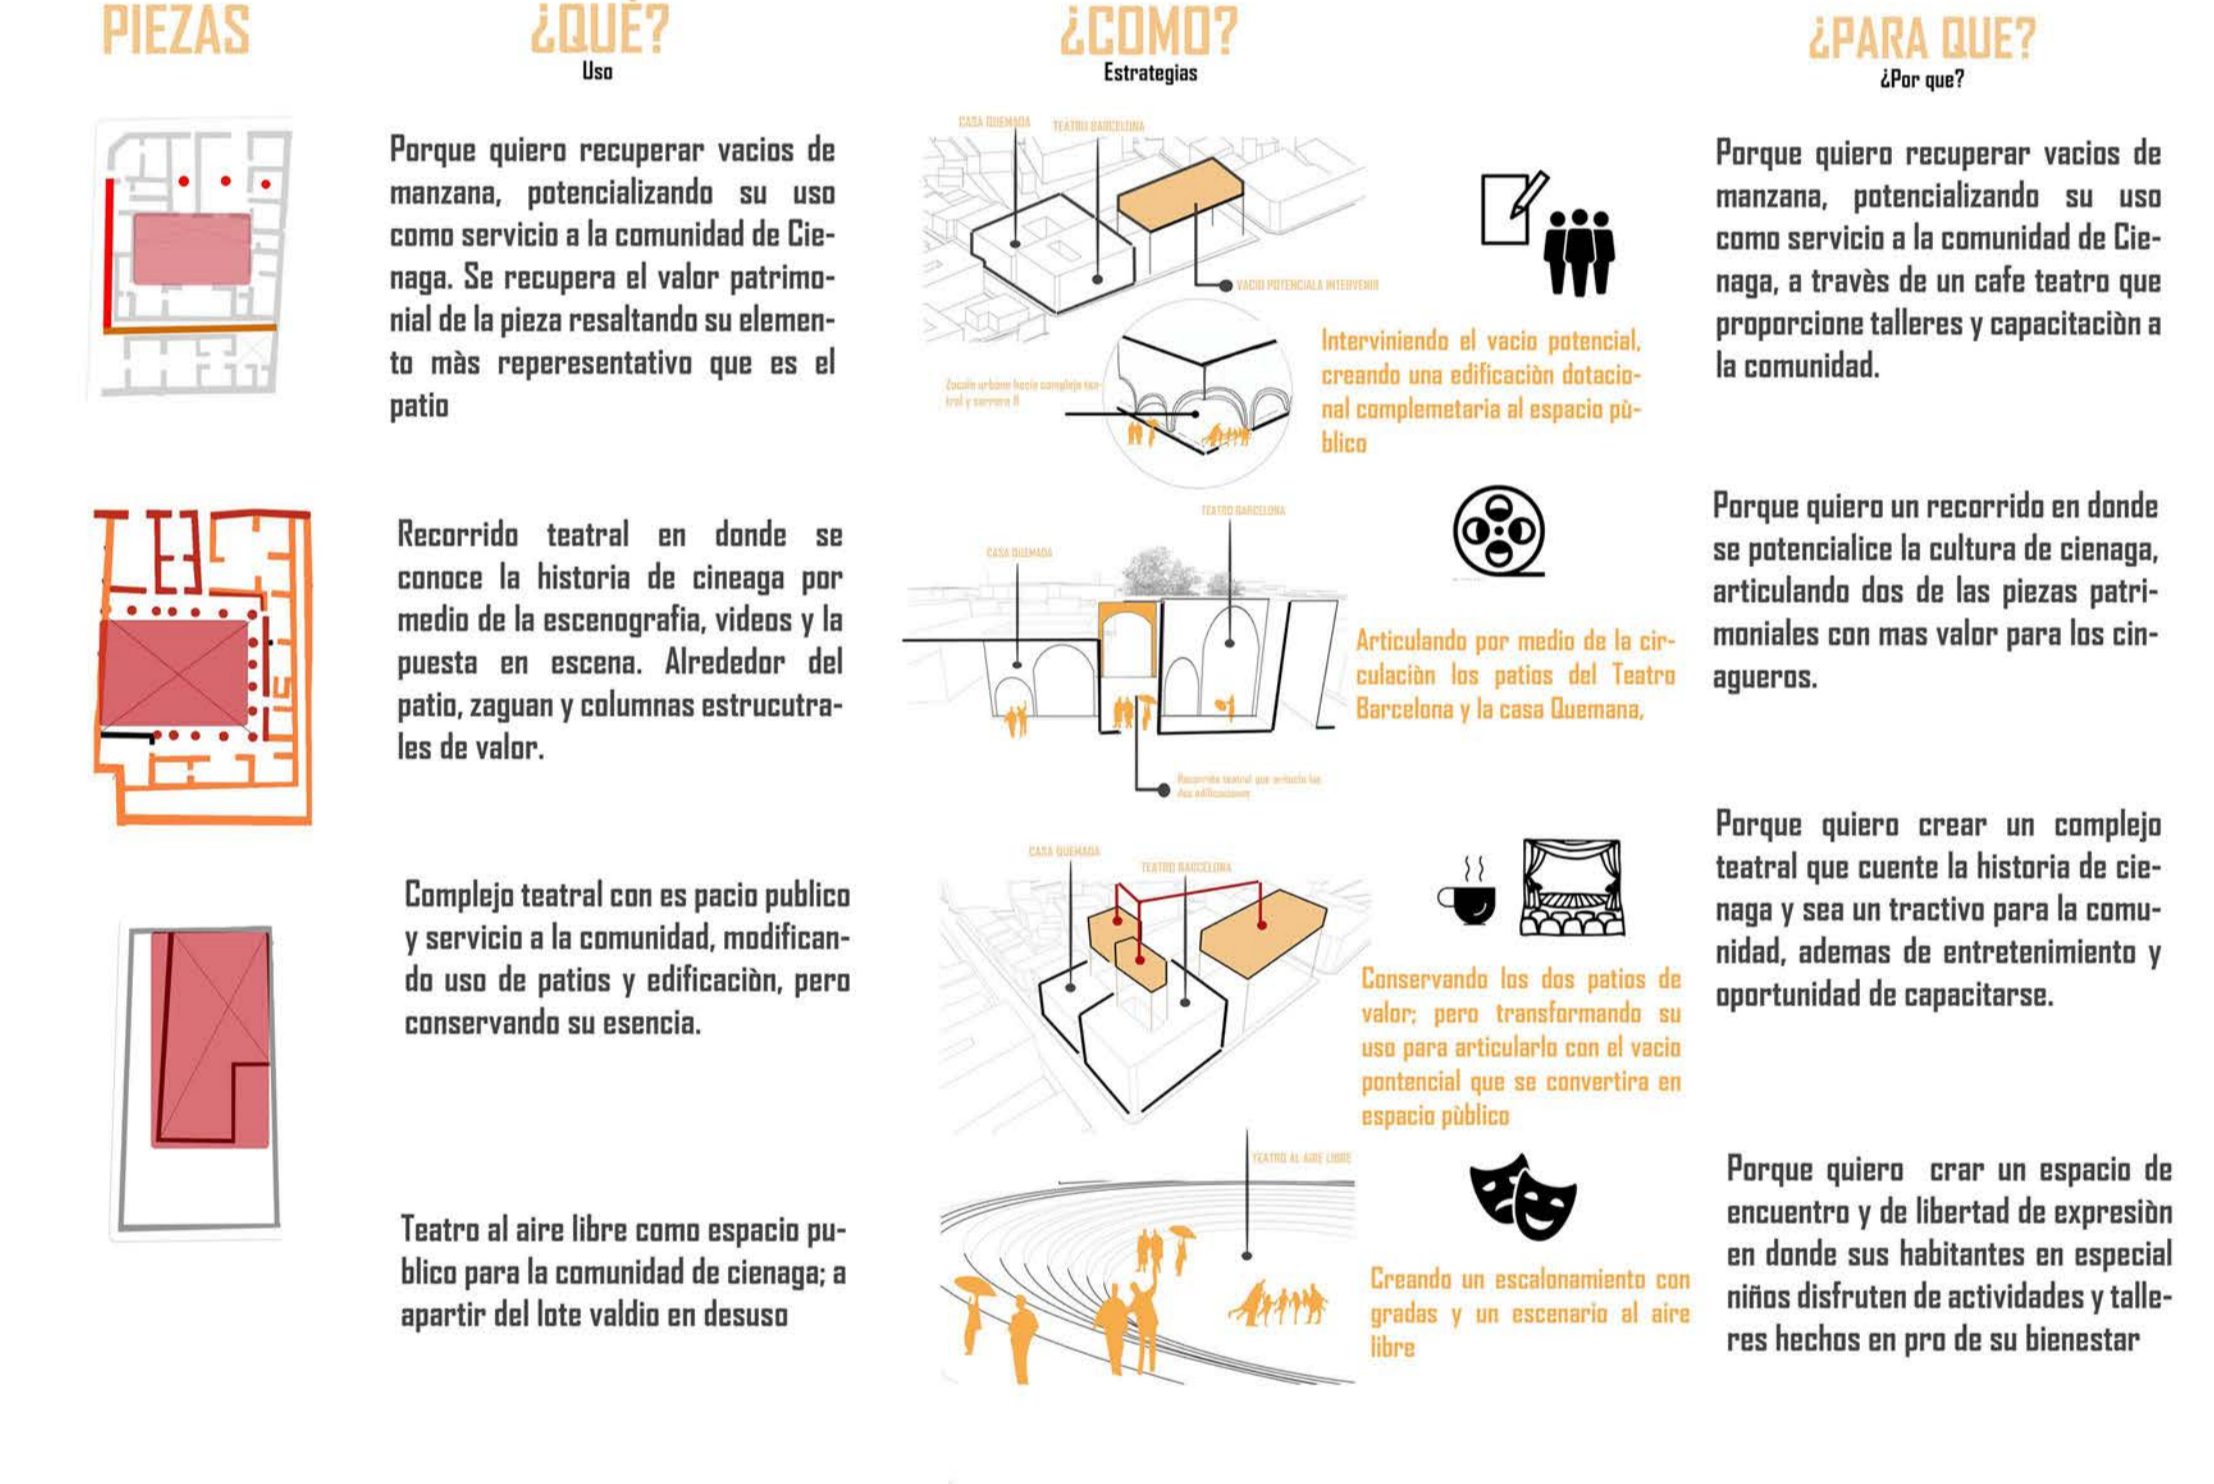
PIEZAS

¿QUÉ?
Uso

¿COMO?
Estrategias

¿PARA QUE?
¿Por que?

Porque quiero recuperar vacios de manzana, potencializando su uso como servicio a la comunidad de Cienaga. Se recupera el valor patrimonial de la pieza resaltando su elemento màs reperesentativo que es el patio

CASA QUEMADA
TEATRO BARCELONA
VACIO POTENCIAL A INTERVENIR
Zocalo urbano hacia complejo teatral y carrera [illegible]

Interviniendo el vacio potencial, creando una edificaciòn dotacional complemetaria al espacio pùblico

Porque quiero recuperar vacios de manzana, potencializando su uso como servicio a la comunidad de Cienaga, a travès de un cafe teatro que proporcione talleres y capacitaciòn a la comunidad.

Recorrido teatral en donde se conoce la historia de cineaga por medio de la escenografia, videos y la puesta en escena. Alrededor del patio, zaguan y columnas estrucutrales de valor.

TEATRO BARCELONA
CASA QUEMADA
Recorrido teatral que articula las dos edificaciones

Articulando por medio de la circulaciòn los patios del Teatro Barcelona y la casa Quemana,

Porque quiero un recorrido en donde se potencialice la cultura de cienaga, articulando dos de las piezas patrimoniales con mas valor para los cinagueros.

Complejo teatral con es pacio publico y servicio a la comunidad, modificando uso de patios y edificaciòn, pero conservando su esencia.

CASA QUEMADA
TEATRO BARCELONA

Conservando los dos patios de valor; pero transformando su uso para articularlo con el vacio pontencial que se convertira en espacio pùblico

Porque quiero crear un complejo teatral que cuente la historia de cienaga y sea un tractivo para la comunidad, ademas de entretenimiento y oportunidad de capacitarse.

Teatro al aire libre como espacio publico para la comunidad de cienaga; a apartir del lote valdio en desuso

TEATRO AL AIRE LIBRE

Creando un escalonamiento con gradas y un escenario al aire libre

Porque quiero crar un espacio de encuentro y de libertad de expresiòn en donde sus habitantes en especial niños disfruten de actividades y talleres hechos en pro de su bienestar